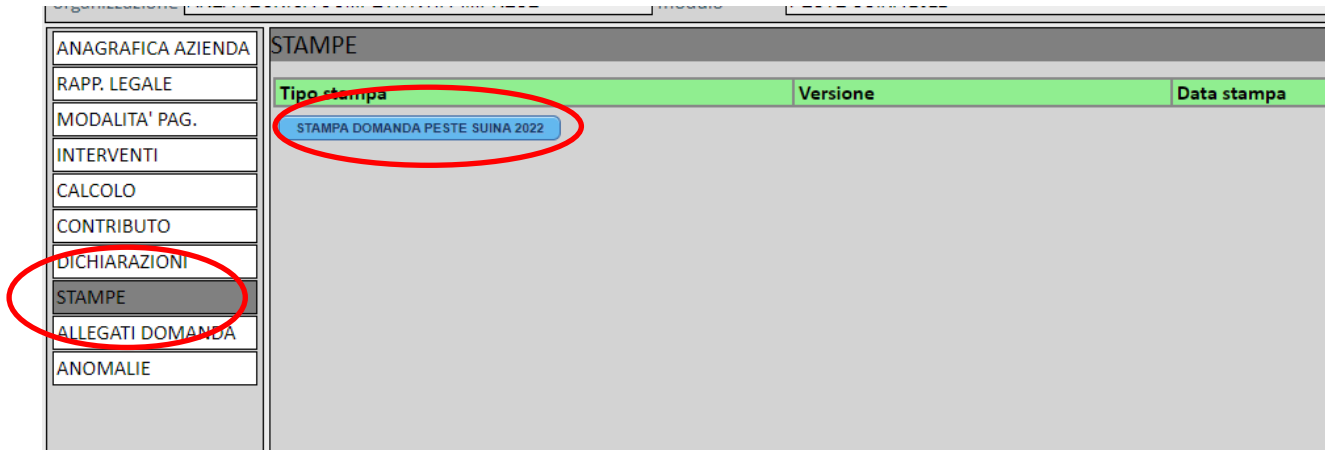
Organizzazione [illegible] Modulo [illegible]

ANAGRAFICA AZIENDA
RAPP. LEGALE
MODALITA' PAG.
INTERVENTI
CALCOLO
CONTRIBUTO
DICHIARAZIONI
STAMPE
ALLEGATI DOMANDA
ANOMALIE

STAMPE

| Tipo stampa | Versione | Data stampa |
|---|---|---|
| STAMPA DOMANDA PESTE SUINA 2022 | | |